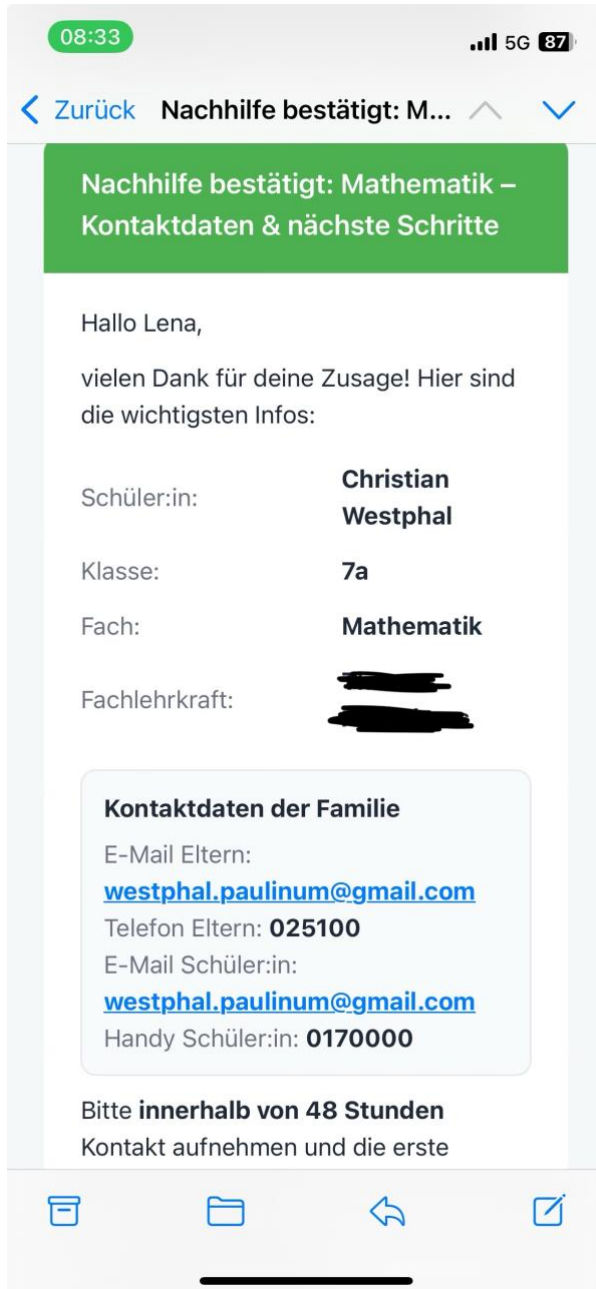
08:33

5G 87

Zurück Nachhilfe bestätigt: M...

Nachhilfe bestätigt: Mathematik – Kontaktdaten & nächste Schritte

Hallo Lena,

vielen Dank für deine Zusage! Hier sind die wichtigsten Infos:

| | |
|---|---|
| Schüler:in: | **Christian Westphal** |
| Klasse: | **7a** |
| Fach: | **Mathematik** |
| Fachlehrkraft: | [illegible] |

**Kontaktdaten der Familie**

E-Mail Eltern: westphal.paulinum@gmail.com
Telefon Eltern: **025100**
E-Mail Schüler:in: westphal.paulinum@gmail.com
Handy Schüler:in: **0170000**

Bitte **innerhalb von 48 Stunden** Kontakt aufnehmen und die erste